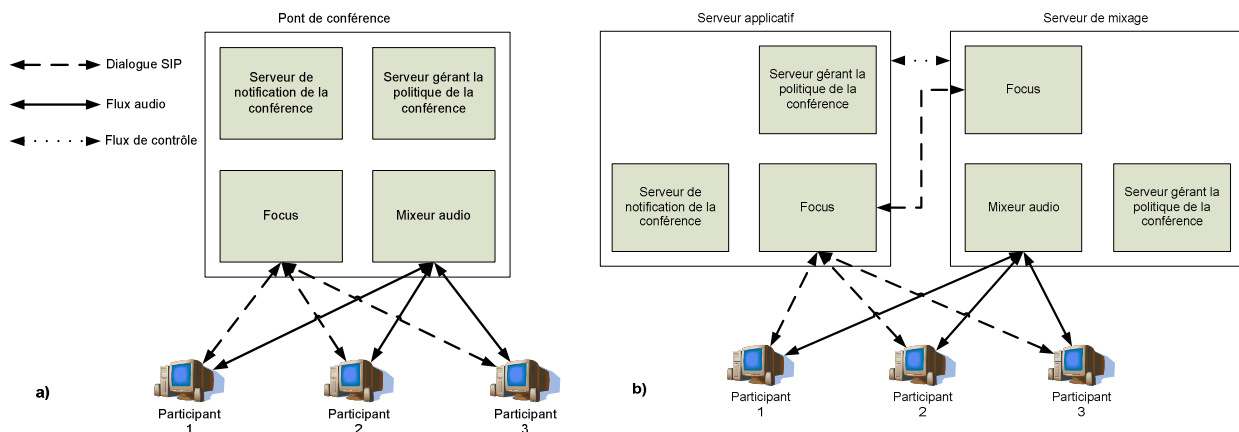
Dialogue SIP

Flux audio

Flux de contrôle

Pont de conférence

Serveur de notification de la conférence

Serveur gérant la politique de la conférence

Focus

Mixeur audio

Participant 1

Participant 2

Participant 3

a)

Serveur applicatif

Serveur gérant la politique de la conférence

Serveur de notification de la conférence

Focus

Serveur de mixage

Focus

Mixeur audio

Serveur gérant la politique de la conférence

Participant 1

Participant 2

Participant 3

b)